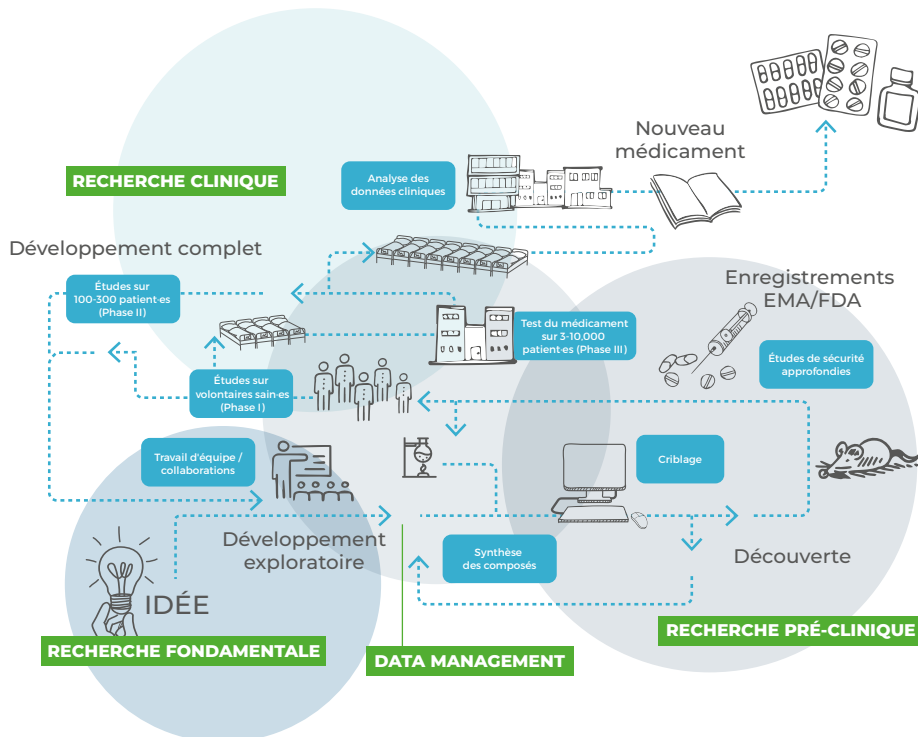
Nouveau médicament

RECHERCHE CLINIQUE

Analyse des données cliniques

Développement complet

Enregistrements EMA/FDA

Études sur 100-300 patient·es (Phase II)

Test du médicament sur 3-10,000 patient·es (Phase III)

Études de sécurité approfondies

Études sur volontaires sain·es (Phase I)

Travail d'équipe / collaborations

Criblage

Développement exploratoire

Synthèse des composés

Découverte

IDÉE

RECHERCHE FONDAMENTALE

DATA MANAGEMENT

RECHERCHE PRÉ-CLINIQUE